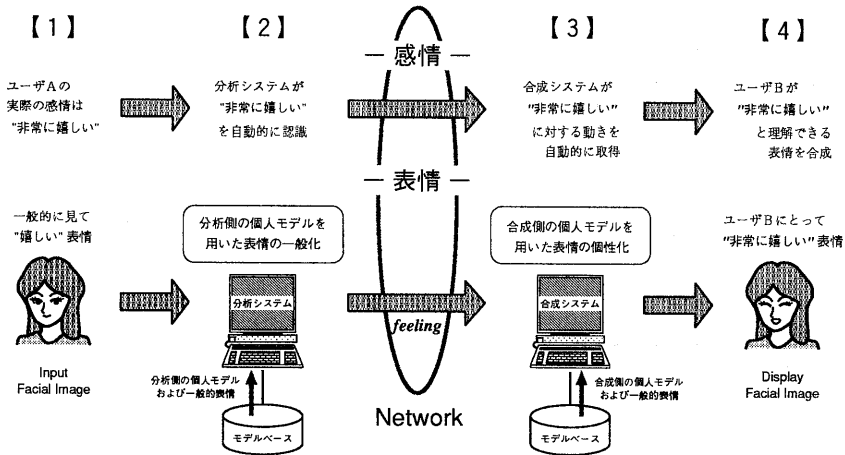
【1】

【2】

【3】

【4】

— 感情 —

ユーザAの 実際の感情は "非常に嬉しい"

分析システムが "非常に嬉しい" を自動的に認識

合成システムが "非常に嬉しい" に対する動きを 自動的に取得

ユーザBが "非常に嬉しい" と理解できる 表情を合成

— 表情 —

一般的に見て "嬉しい" 表情

分析側の個人モデルを 用いた表情の一般化

合成側の個人モデルを 用いた表情の個性化

ユーザBにとって "非常に嬉しい" 表情

分析システム

feeling

合成システム

Input Facial Image

分析側の個人モデル および一般的表情

Network

合成側の個人モデル および一般的表情

Display Facial Image

モデルベース

モデルベース